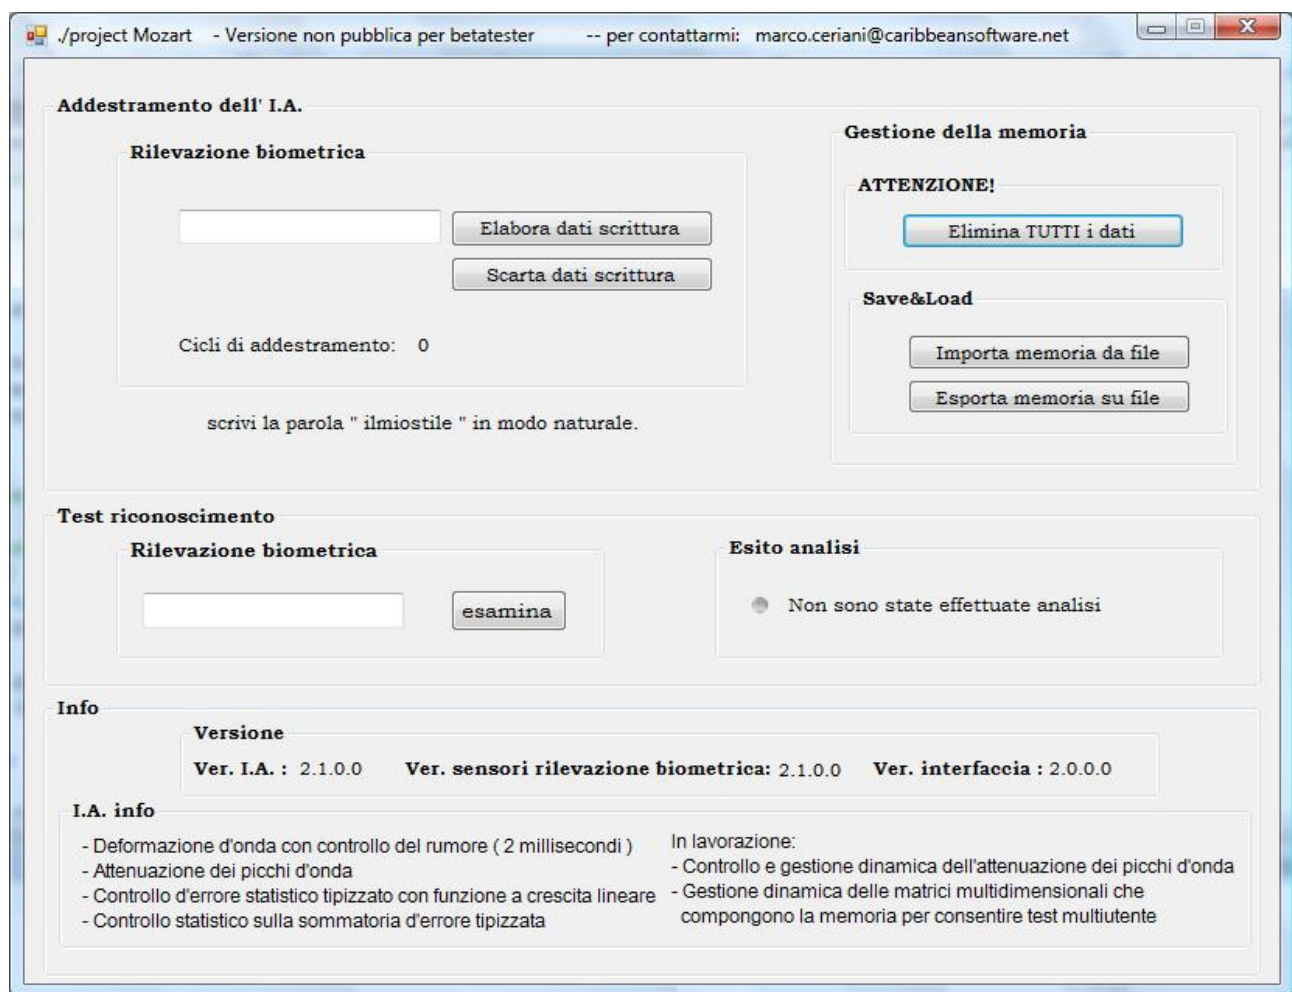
./project Mozart - Versione non pubblica per betatester -- per contattarmi: marco.ceriani@caribbeansoftware.net

Addestramento dell' I.A.

Rilevazione biometrica

Elabora dati scrittura

Scarta dati scrittura

Cicli di addestramento: 0

scrivi la parola " ilmiostile " in modo naturale.

Gestione della memoria

ATTENZIONE!

Elimina TUTTI i dati

Save&Load

Importa memoria da file

Esporta memoria su file

Test riconoscimento

Rilevazione biometrica

esamina

Esito analisi

Non sono state effettuate analisi

Info

Versione

Ver. I.A. : 2.1.0.0 Ver. sensori rilevazione biometrica: 2.1.0.0 Ver. interfaccia : 2.0.0.0

I.A. info

- Deformazione d'onda con controllo del rumore ( 2 millisecondi )
- Attenuazione dei picchi d'onda
- Controllo d'errore statistico tipizzato con funzione a crescita lineare
- Controllo statistico sulla sommatoria d'errore tipizzata

In lavorazione:
- Controllo e gestione dinamica dell'attenuazione dei picchi d'onda
- Gestione dinamica delle matrici multidimensionali che compongono la memoria per consentire test multiutente